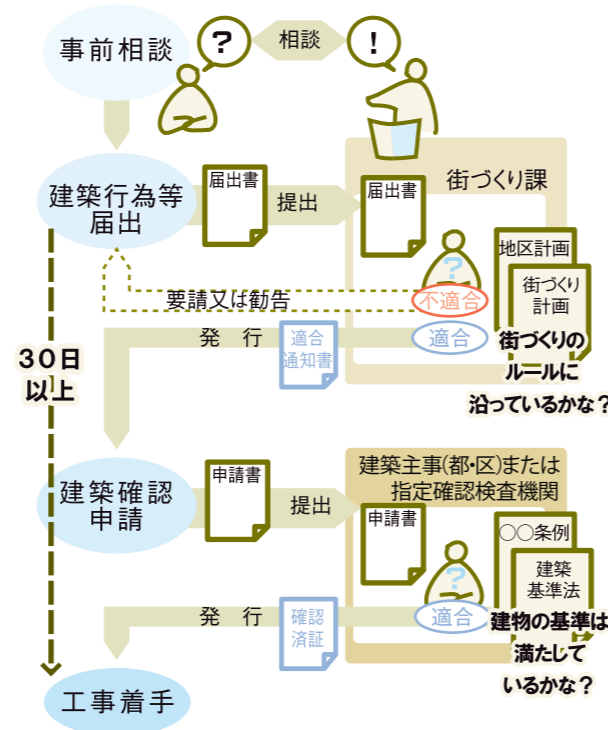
事前相談

?

相談

!

建築行為等届出

届出書

提出

届出書

街づくり課

地区計画

街づくり計画

?

要請又は勧告

不適合

30日以上

発　行

適合通知書

適合

街づくりのルールに沿っているかな？

建築確認申請

申請書

提出

建築主事(都･区)または指定確認検査機関

申請書

○○条例

建築基準法

?

発　行

確認済証

適合

建物の基準は満たしているかな？

工事着手